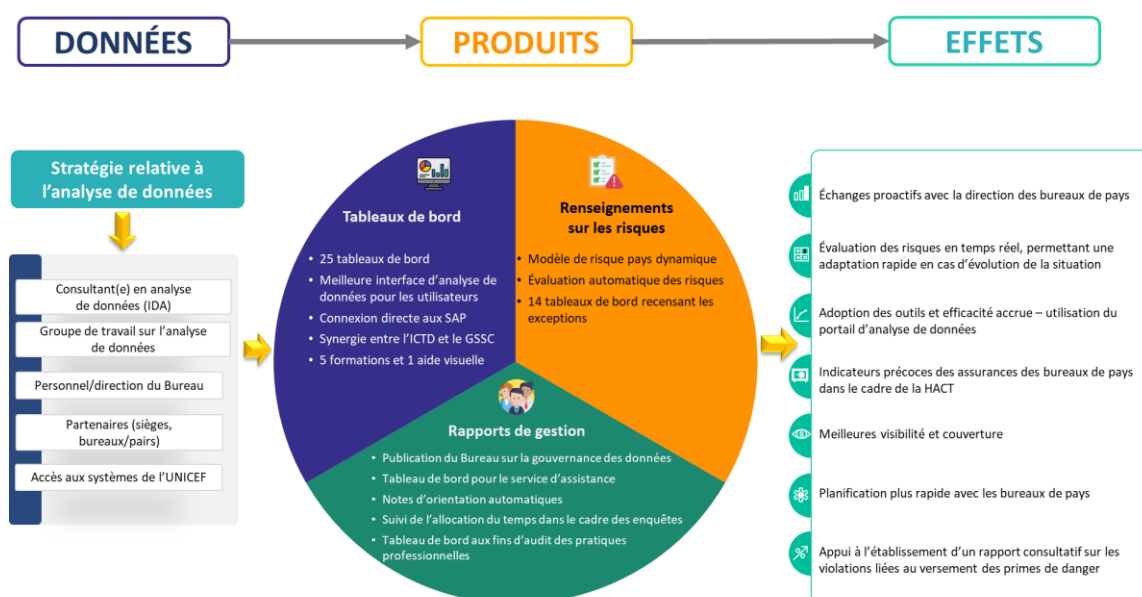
DONNÉES

PRODUITS

EFFETS

Stratégie relative à l'analyse de données

Consultant(e) en analyse de données (IDA)

Groupe de travail sur l'analyse de données

Personnel/direction du Bureau

Partenaires (sièges, bureaux/pairs)

Accès aux systèmes de l'UNICEF

Tableaux de bord

- 25 tableaux de bord
- Meilleure interface d'analyse de données pour les utilisateurs
- Connexion directe aux SAP
- Synergie entre l'ICTD et le GSSC
- 5 formations et 1 aide visuelle

Renseignements sur les risques

- Modèle de risque pays dynamique
- Évaluation automatique des risques
- 14 tableaux de bord recensant les exceptions

Rapports de gestion

- Publication du Bureau sur la gouvernance des données
- Tableau de bord pour le service d'assistance
- Notes d'orientation automatiques
- Suivi de l'allocation du temps dans le cadre des enquêtes
- Tableau de bord aux fins d'audit des pratiques professionnelles

Échanges proactifs avec la direction des bureaux de pays

Évaluation des risques en temps réel, permettant une adaptation rapide en cas d'évolution de la situation

Adoption des outils et efficacité accrue – utilisation du portail d'analyse de données

Indicateurs précoces des assurances des bureaux de pays dans le cadre de la HACT

Meilleures visibilité et couverture

Planification plus rapide avec les bureaux de pays

Appui à l'établissement d'un rapport consultatif sur les violations liées au versement des primes de danger